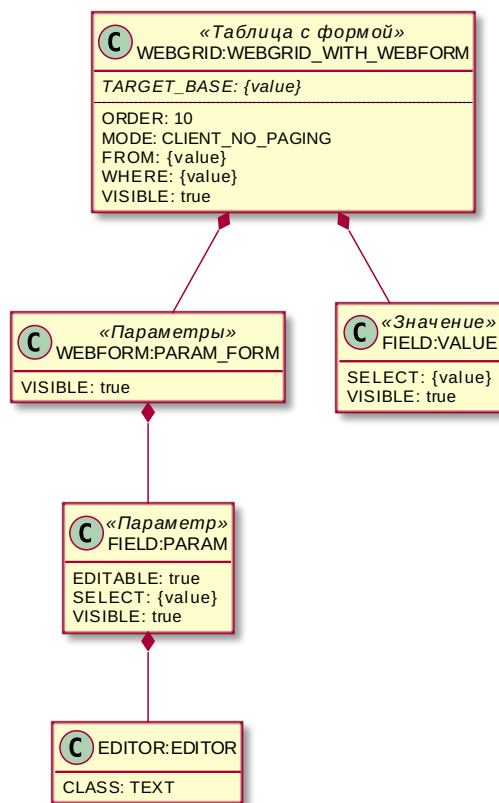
C «Таблица с формой»
WEBGRID:WEBGRID_WITH_WEBFORM

TARGET_BASE: {value}

ORDER: 10
MODE: CLIENT_NO_PAGING
FROM: {value}
WHERE: {value}
VISIBLE: true

C «Параметры»
WEBFORM:PARAM_FORM

VISIBLE: true

C «Значение»
FIELD:VALUE

SELECT: {value}
VISIBLE: true

C «Параметр»
FIELD:PARAM

EDITABLE: true
SELECT: {value}
VISIBLE: true

C EDITOR:EDITOR

CLASS: TEXT